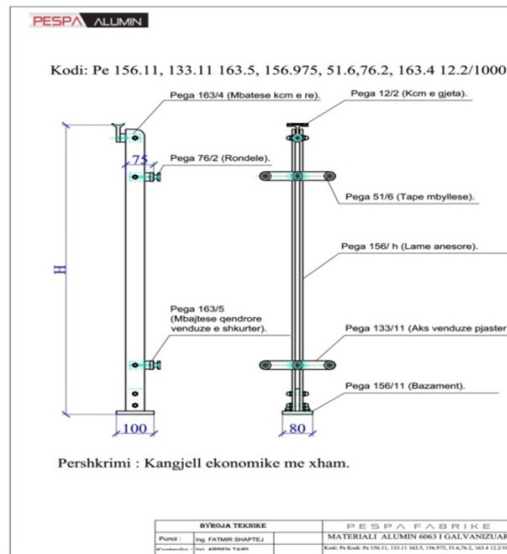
PESPA ALUMIN

Kodi: Pe 156.11, 133.11 163.5, 156.975, 51.6,76.2, 163.4 12.2/1000

Pega 163/4 (Mbatese kcm e re).

Pega 12/2 (Kcm e gjeta).

75

Pega 76/2 (Rondele).

Pega 51/6 (Tape mbyllese).

H

Pega 156/ h (Lame anesore).

Pega 163/5 (Mbajtese qendrore venduze e shkurter).

Pega 133/11 (Aks venduze pjaster

Pega 156/11 (Bazament).

100

80

Pershkrimi : Kangjell ekonomike me xham.

| BYROJA TEKNIKE | | PESPA FABRIKE |
|---|---|---|
| Punoi : | Ing. FATMIR SHAPTEJ | MATERIALI ALUMIN 6063 I GALVANIZUAR |
| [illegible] | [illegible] ARBEN TAHIR | Kodi: Pe Kodi: Pe 156.11, 133.11 163.5, 156.975, 51.6,76.2, 163.4 12.2/1 |